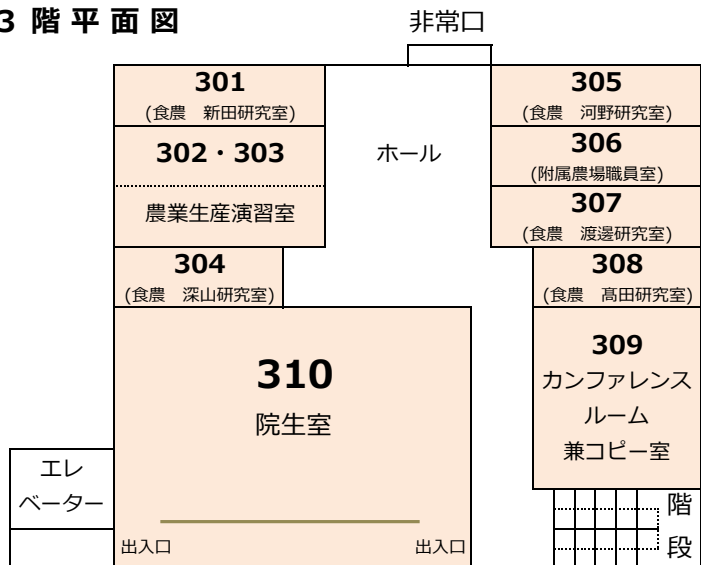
3 階 平 面 図

非常口

301
(食農　新田研究室)

302・303

農業生産演習室

ホール

305
(食農　河野研究室)

306
(附属農場職員室)

307
(食農　渡邊研究室)

304
(食農　深山研究室)

308
(食農　高田研究室)

310
院生室

309
カンファレンスルーム
兼コピー室

エレベーター

出入口

出入口

階段